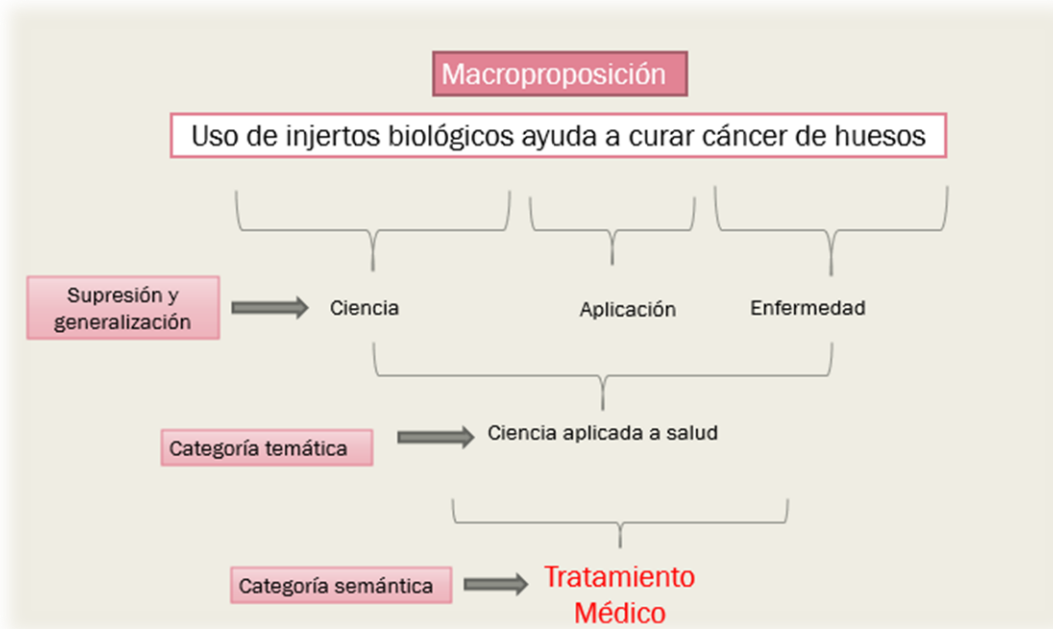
Macroproposición

Uso de injertos biológicos ayuda a curar cáncer de huesos

Supresión y generalización

Ciencia

Aplicación

Enfermedad

Categoría temática

Ciencia aplicada a salud

Categoría semántica

Tratamiento Médico